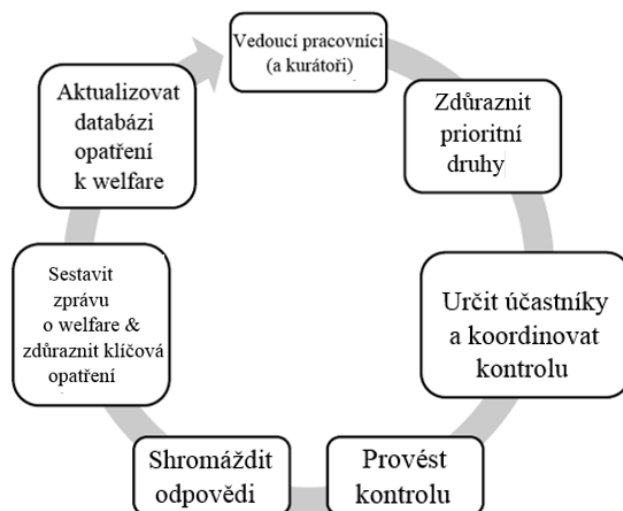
Vedoucí pracovníci (a kurátoři)

Zdůraznit prioritní druhy

Určit úcastníky a koordinovat kontrolu

Provést kontrolu

Shromáždit odpovědi

Sestavit zprávu o welfare & zdůraznit klíčová opatření

Aktualizovat databázi opatření k welfare